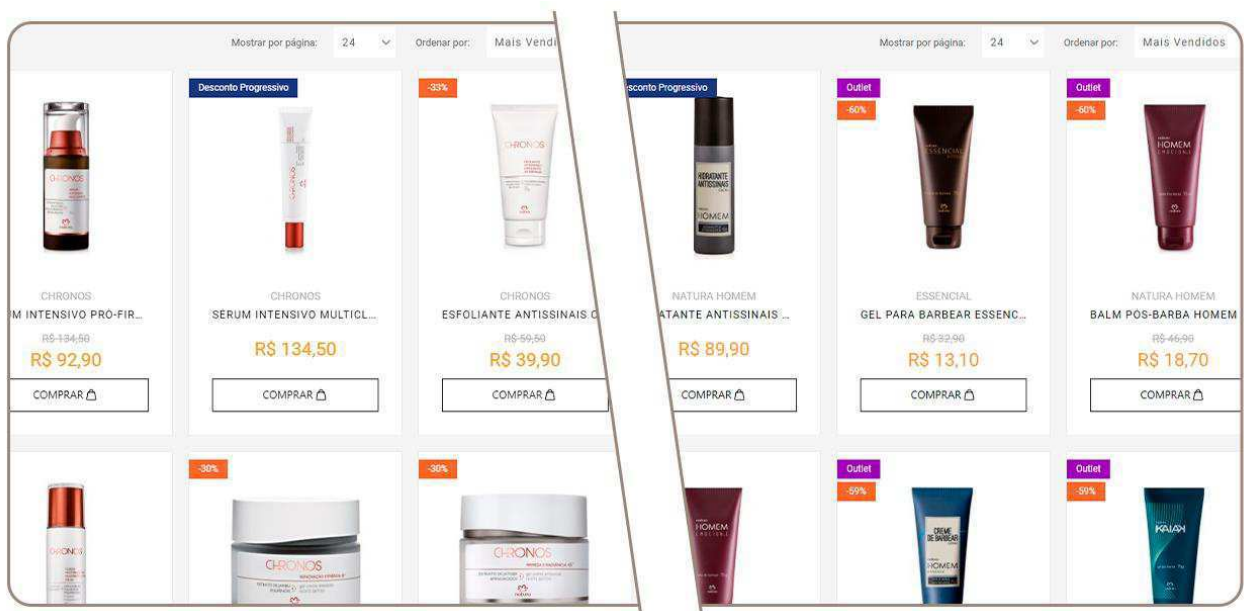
Mostrar por página: 24 Ordenar por: Mais Vendid

Desconto Progressivo

-33%

CHRONOS
M INTENSIVO PRÓ-FIR...
R$ 134,50
R$ 92,90
COMPRAR

CHRONOS
SERUM INTENSIVO MULTICL...
R$ 134,50
COMPRAR

CHRONOS
ESFOLIANTE ANTISSINAIS C
R$ 59,50
R$ 39,90
COMPRAR

-30%

-30%

Mostrar por página: 24 Ordenar por: Mais Vendidos

sconto Progressivo

Outlet
-60%

Outlet
-60%

NATURA HOMEM
ATANTE ANTISSINAIS ...
R$ 89,90
COMPRAR

ESSENCIAL
GEL PARA BARBEAR ESSENC...
R$ 32,90
R$ 13,10
COMPRAR

NATURA HOMEM
BALM POS-BARBA HOMEM
R$ 46,90
R$ 18,70
COMPRAR

Outlet
-59%

Outlet
-59%